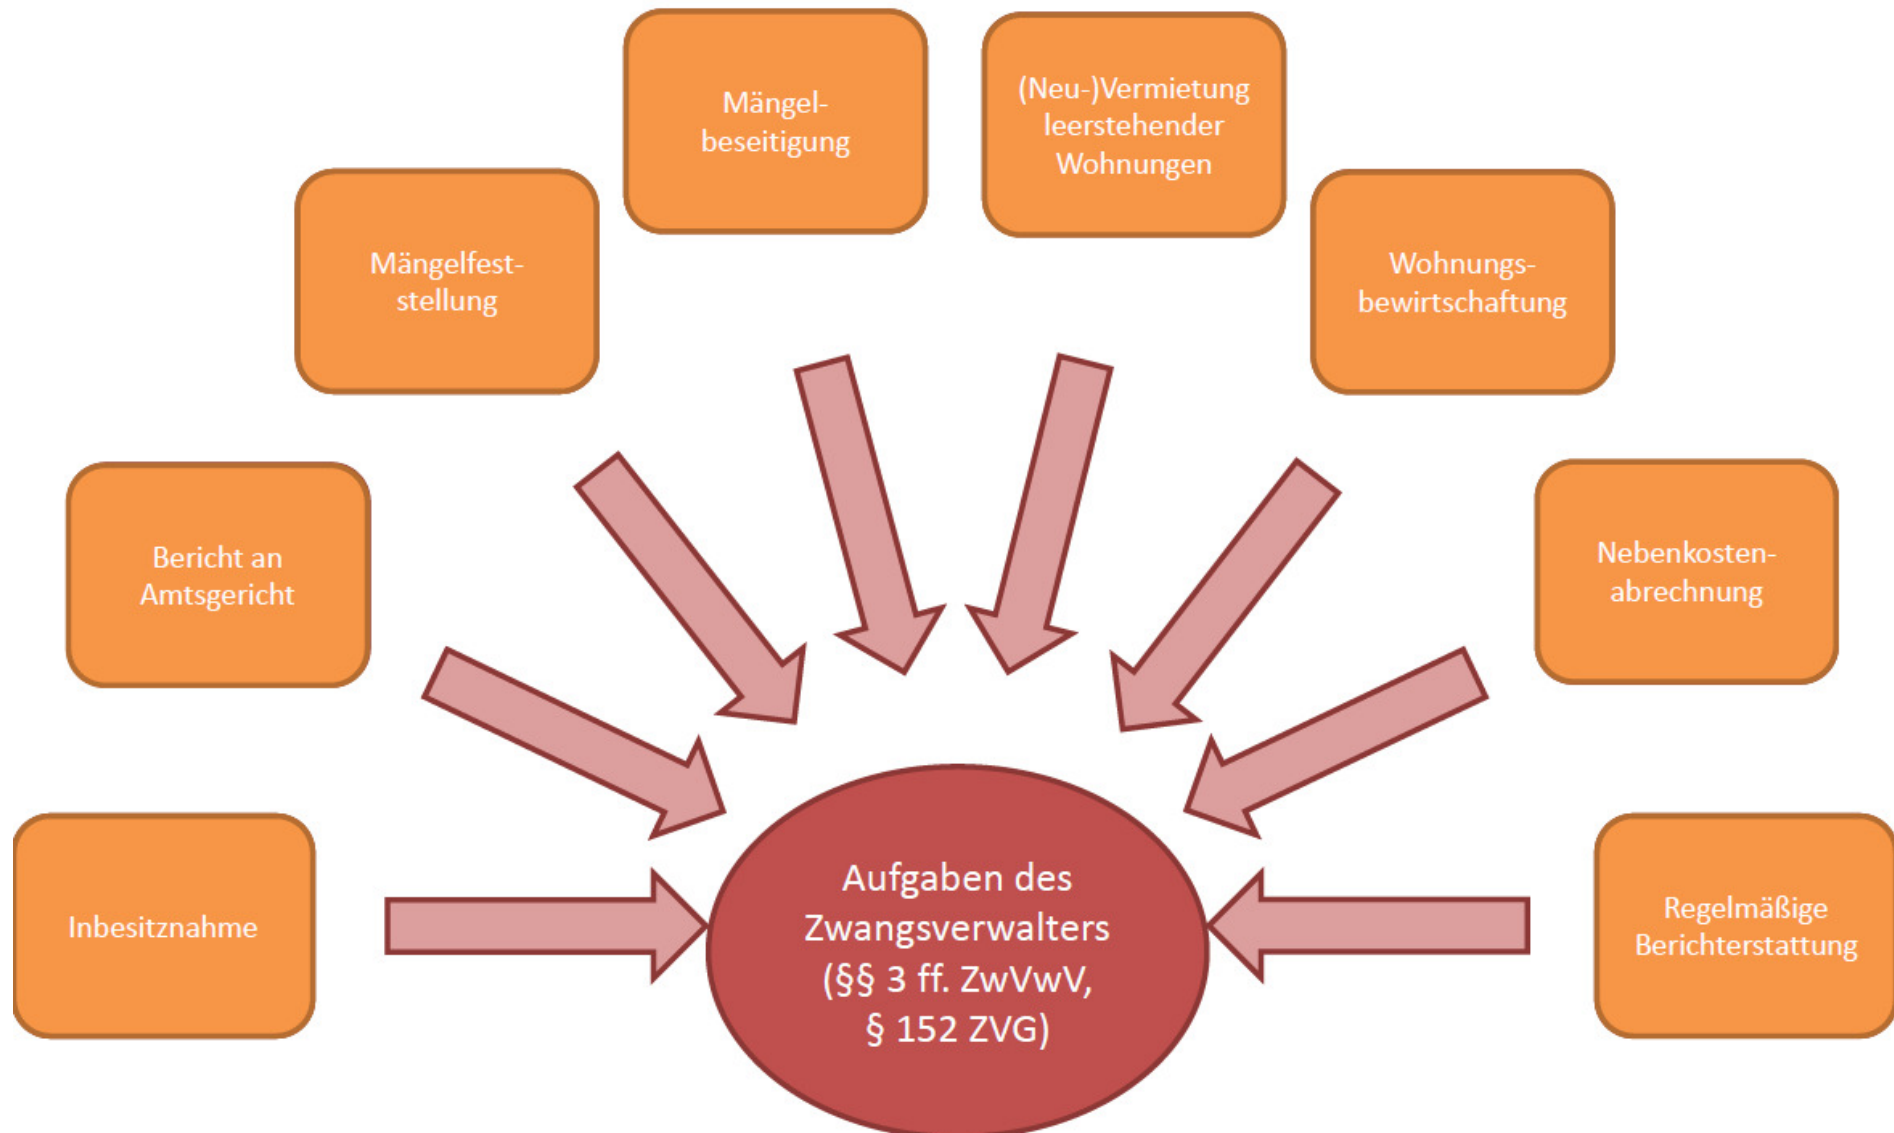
Mängelbeseitigung

(Neu-)Vermietung leerstehender Wohnungen

Mängelfeststellung

Wohnungsbewirtschaftung

Bericht an Amtsgericht

Nebenkostenabrechnung

Inbesitznahme

Aufgaben des Zwangsverwalters (§§ 3 ff. ZwVwV, § 152 ZVG)

Regelmäßige Berichterstattung